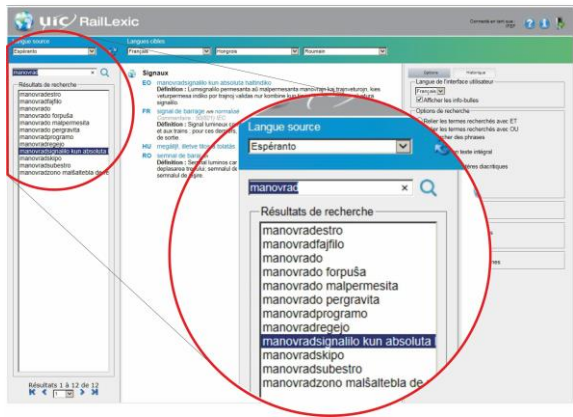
uic RailLexic

Demande en tant que page

Langue source
Espéranto

Langues cibles
Français | Hongrois | Roumain

manovrad

Résultats de recherche
manovradestro
manovradfajfilo
manovrado
manovrado forpuŝa
manovrado malpermesita
manovrado pergravita
manovradprogramo
manovradregejo
manovradsignalilo kun absoluta
manovradskipo
manovradsubestro
manovradzono malŝaltebla de

Résultats 1 à 12 de 12

Signaux
EO manovradsignalilo kun absoluta haltordo
Définition : Lumsignalilo permesanta aŭ malpermesanta manovrojn kaj trajveturojn, kies veturpermesa indiko por trajnoj validas nur kombine kun konforma signalindiko de la ĉefa signalilo.
FR signal de barrage
Définition : Signal lumineux qui commande l'arrêt ou autorise les mouvements de manœuvre et aux trains ; pour ces derniers, il ne donne l'autorisation qu'en combinaison avec le signal de sortie.
HU megállj, illetve tilos a tolatás
RO semnal de barraj
Définition : Semnal luminos care comandă oprirea sau permite deplasarea trenurilor, semnalul de manevră autorizează trenurile doar în combinație cu semnalul de ieșire.

Options | Historique
Langue de l'interface utilisateur
Français
Afficher les info-bulles
Options de recherche
Relier les termes recherchés avec ET
Relier les termes recherchés avec OU
Rechercher des phrases
Rechercher texte intégral
Ignorer les caractères diacritiques

Langue source
Espéranto
manovrad
Résultats de recherche
manovradestro
manovradfajfilo
manovrado
manovrado forpuŝa
manovrado malpermesita
manovrado pergravita
manovradprogramo
manovradregejo
manovradsignalilo kun absoluta
manovradskipo
manovradsubestro
manovradzono malŝaltebla de